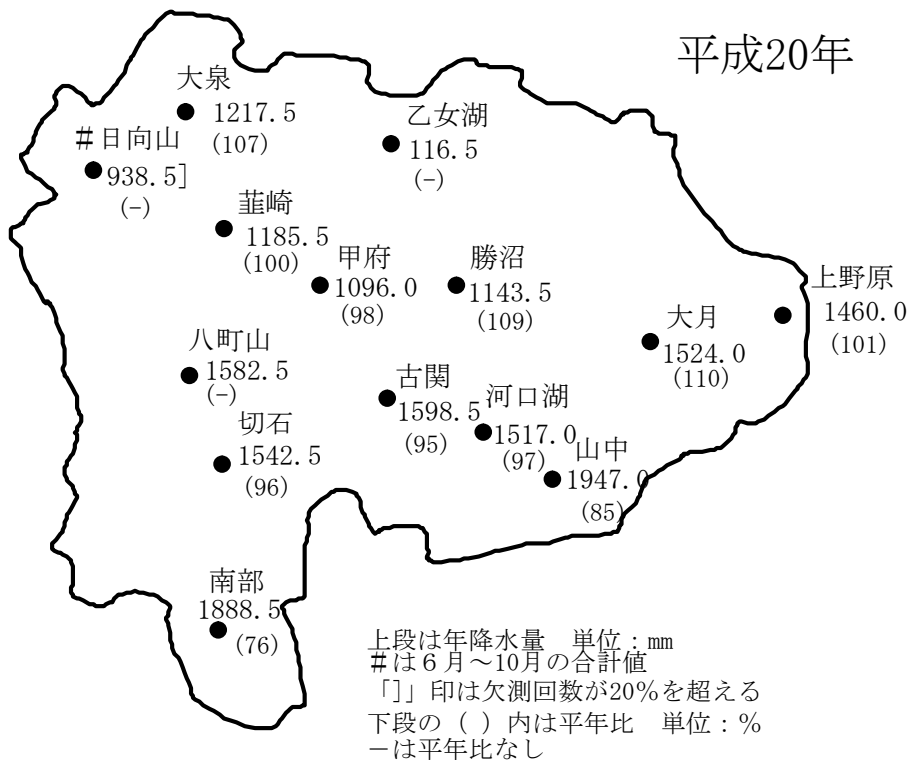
平成20年

大泉
1217.5
(107)

乙女湖
116.5
(−)

#日向山
938.5]
(−)

韮崎
1185.5
(100)

甲府
1096.0
(98)

勝沼
1143.5
(109)

上野原
1460.0
(101)

大月
1524.0
(110)

八町山
1582.5
(−)

古関
1598.5
(95)

河口湖
1517.0
(97)

切石
1542.5
(96)

山中
1947.0
(85)

南部
1888.5
(76)

上段は年降水量　単位：mm
#は６月〜10月の合計値
「]」印は欠測回数が20%を超える
下段の（ ）内は平年比　単位：%
−は平年比なし